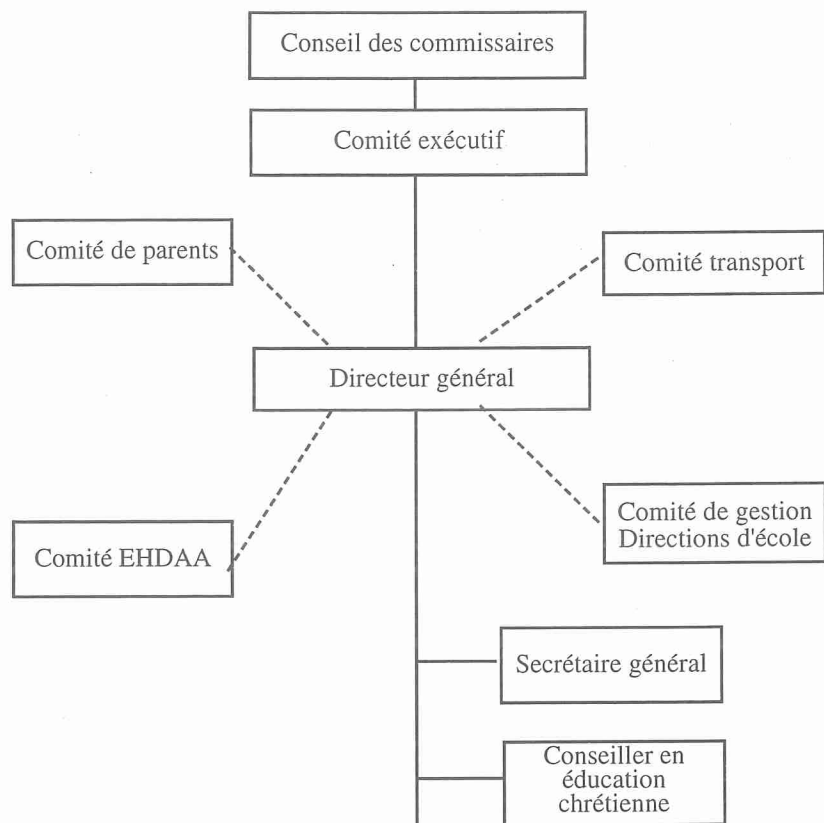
Conseil des commissaires

Comité exécutif

Comité de parents

Comité transport

Directeur général

Comité EHDAA

Comité de gestion
Directions d'école

Secrétaire général

Conseiller en éducation chrétienne